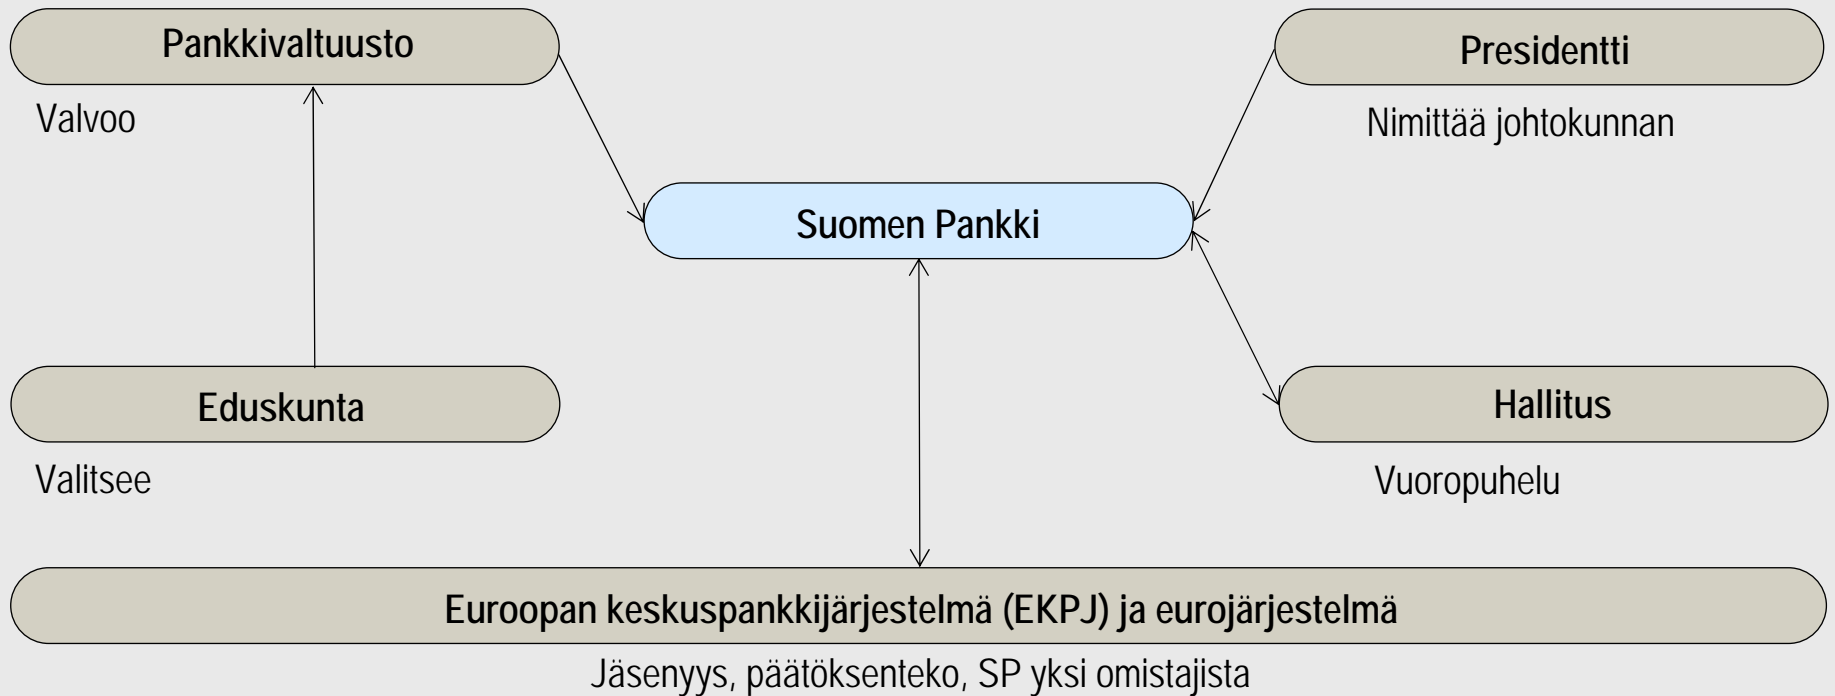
Pankkivaltuusto

Valvoo

Presidentti

Nimittää johtokunnan

Suomen Pankki

Eduskunta

Valitsee

Hallitus

Vuoropuhelu

Euroopan keskuspankkijärjestelmä (EKPJ) ja eurojärjestelmä

Jäsenyys, päätöksenteko, SP yksi omistajista